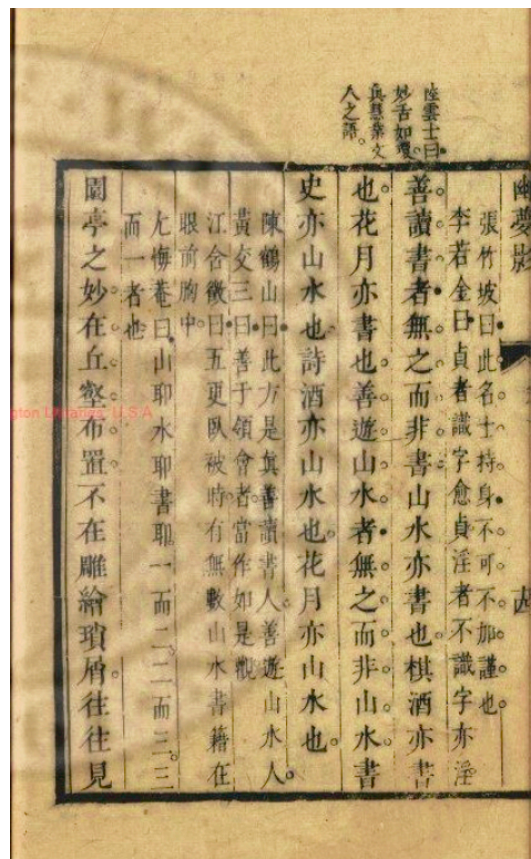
幽夢影

陸雲士曰。妙舌如環。眞慧業文人之語。

張竹坡曰。此名士持身不可不加謹也
李若金曰。貞者識字愈貞。淫者不識字亦淫

善讀書者。無之而非書。山水亦書也。棋酒亦書也。花月亦書也。善遊山水者。無之而非山水。書史亦山水也。詩酒亦山水也。花月亦山水也。

陳鶴山曰。此方是眞善讀書人。善遊山水人。
黃交三曰。善于領會者。當作如是觀。
江含徵曰。五更臥被時。有無數山水書籍在眼前胸中。
尤悔菴曰。山耶水耶書耶。一而二。二而三。三而一者也。

園亭之妙。在丘壑布置。不在雕繪瑣屑。往往見

ngton Libraries, U.S.A.